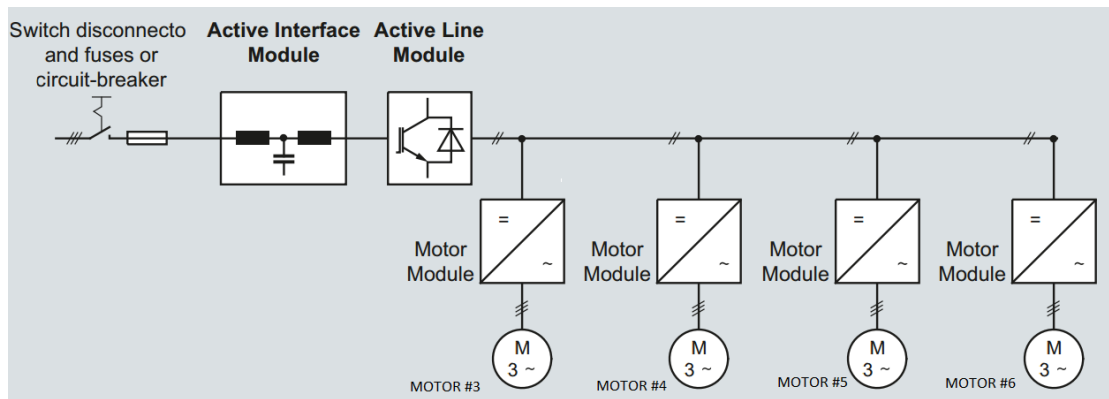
Switch disconnecto and fuses or circuit-breaker

Active Interface Module

Active Line Module

=
Motor Module
~

M
3 ~
MOTOR #3

=
Motor Module
~

M
3 ~
MOTOR #4

=
Motor Module
~

M
3 ~
MOTOR #5

=
Motor Module
~

M
3 ~
MOTOR #6